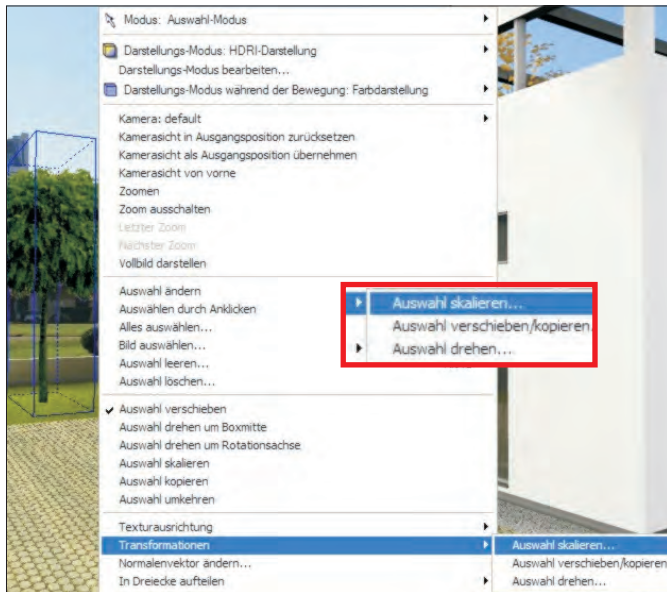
Modus: Auswahl-Modus
Darstellungs-Modus: HDRI-Darstellung
Darstellungs-Modus bearbeiten...
Darstellungs-Modus während der Bewegung: Farbdarstellung

Kamera: default
Kamerasicht in Ausgangsposition zurücksetzen
Kamerasicht als Ausgangsposition übernehmen
Kamerasicht von vorne
Zoomen
Zoom ausschalten
Letzter Zoom
Nächster Zoom
Vollbild darstellen

Auswahl ändern
Auswählen durch Anklicken
Alles auswählen...
Bild auswählen...
Auswahl leeren...
Auswahl löschen...

Auswahl skalieren...
Auswahl verschieben/kopieren...
Auswahl drehen...

Auswahl verschieben
Auswahl drehen um Boxmitte
Auswahl drehen um Rotationsachse
Auswahl skalieren
Auswahl kopieren
Auswahl umkehren

Texturausrichtung
Transformationen
Normalenvektor ändern...
In Dreiecke aufteilen

Auswahl skalieren...
Auswahl verschieben/kopieren
Auswahl drehen...